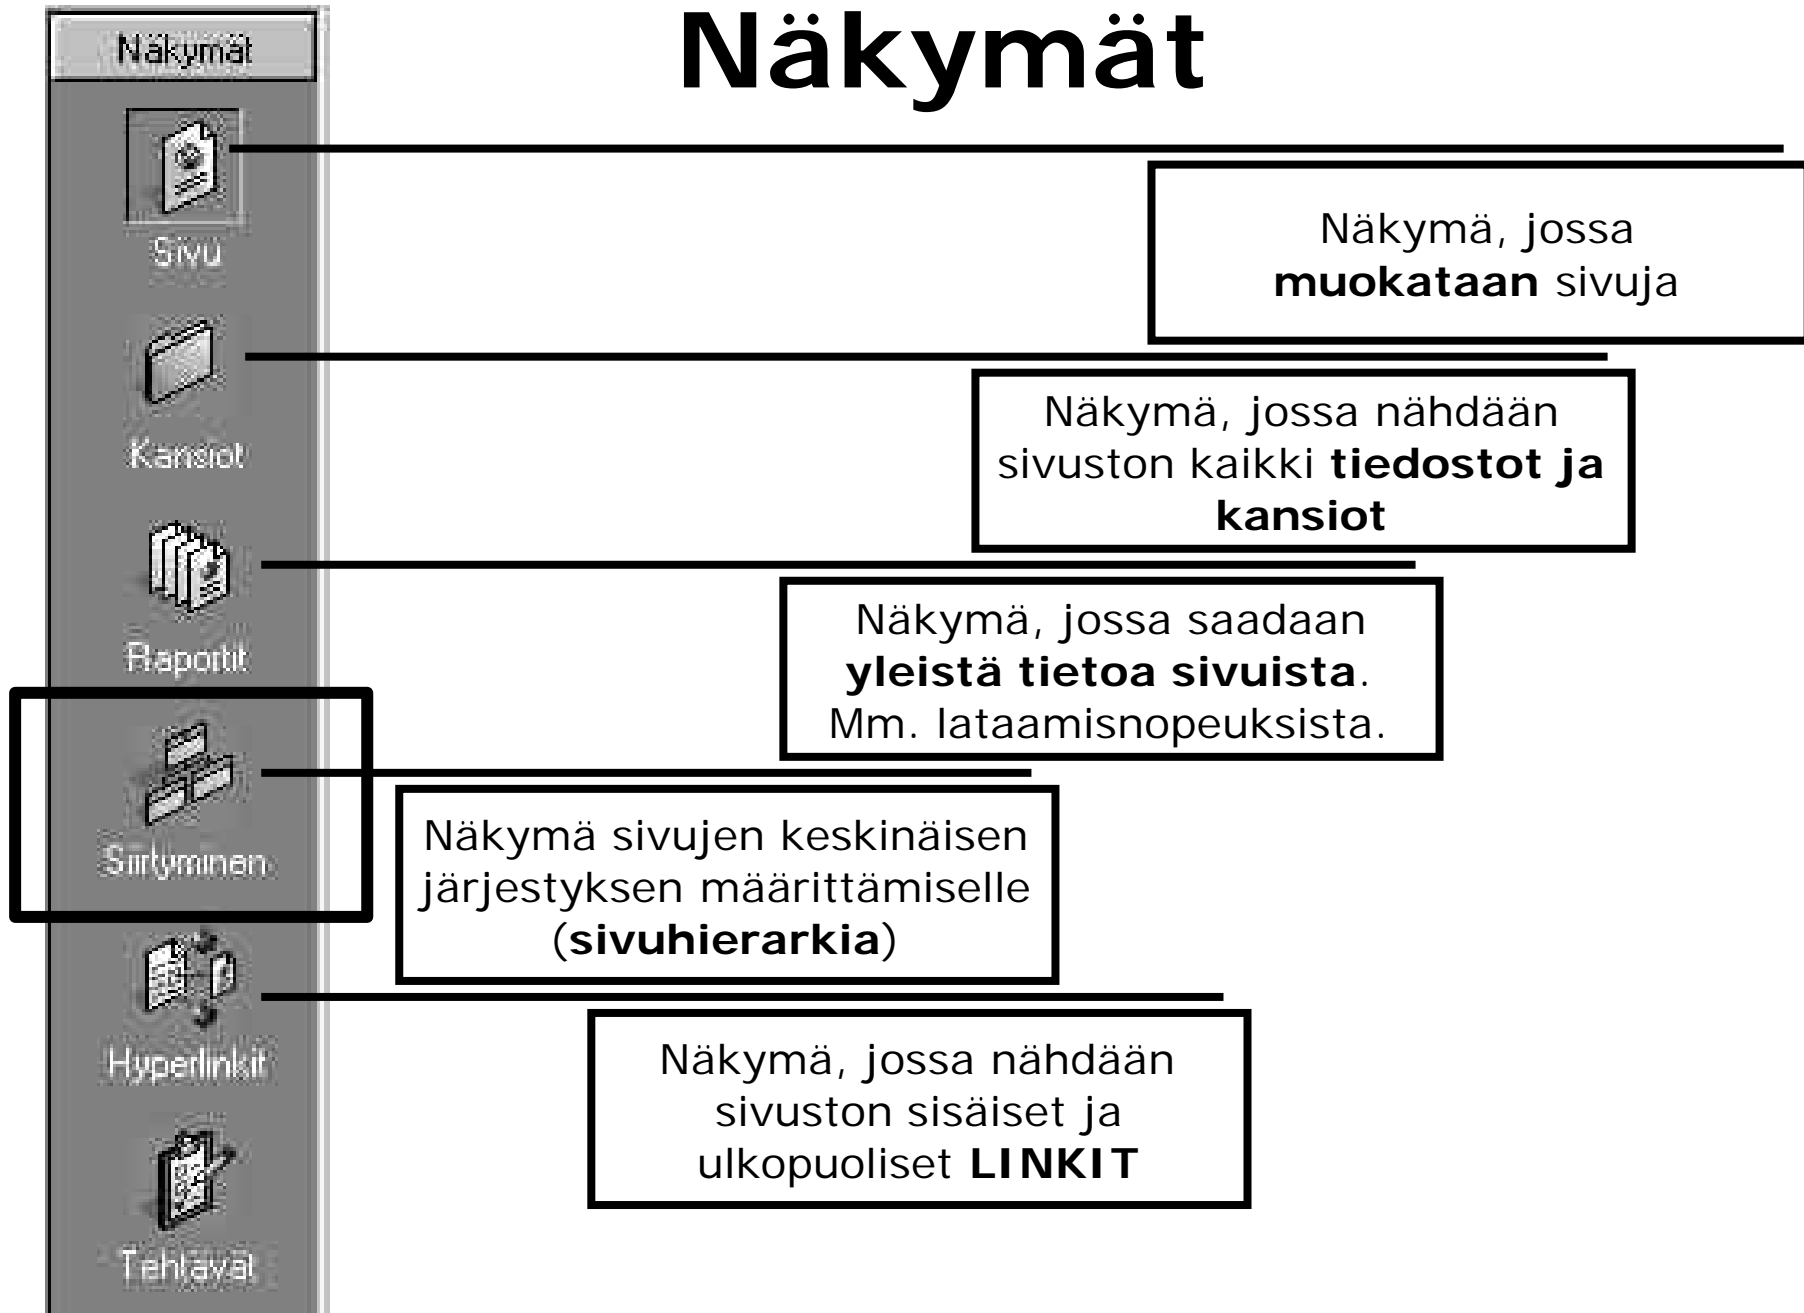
Näkymät

Näkymät

Sivu

Näkymä, jossa **muokataan** sivuja

Kansiot

Näkymä, jossa nähdään sivuston kaikki **tiedostot ja kansiot**

Raportit

Näkymä, jossa saadaan **yleistä tietoa sivuista**. Mm. lataamisnopeuksista.

Siirtyminen

Näkymä sivujen keskinäisen järjestyksen määrittämiselle (**sivuhierarkia**)

Hyperlinkit

Näkymä, jossa nähdään sivuston sisäiset ja ulkopuoliset **LINKIT**

Tehtävät